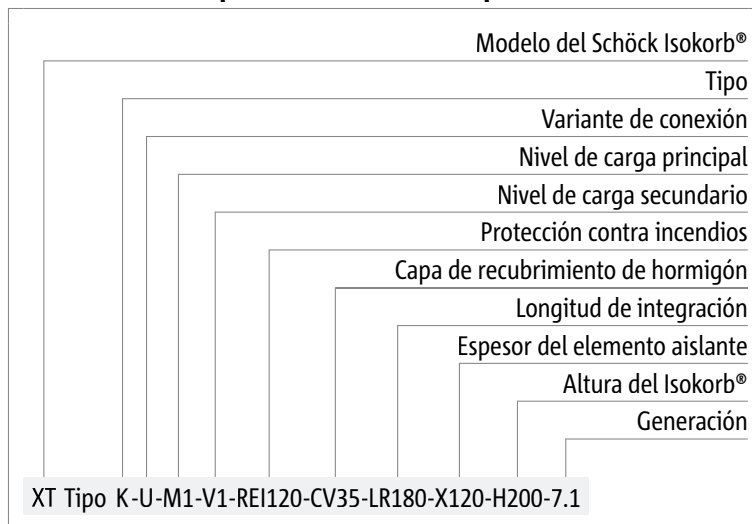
Modelo del Schöck Isokorb®
Tipo
Variante de conexión
Nivel de carga principal
Nivel de carga secundario
Protección contra incendios
Capa de recubrimiento de hormigón
Longitud de integración
Espesor del elemento aislante
Altura del Isokorb®
Generación

XT Tipo K-U-M1-V1-REI120-CV35-LR180-X120-H200-7.1